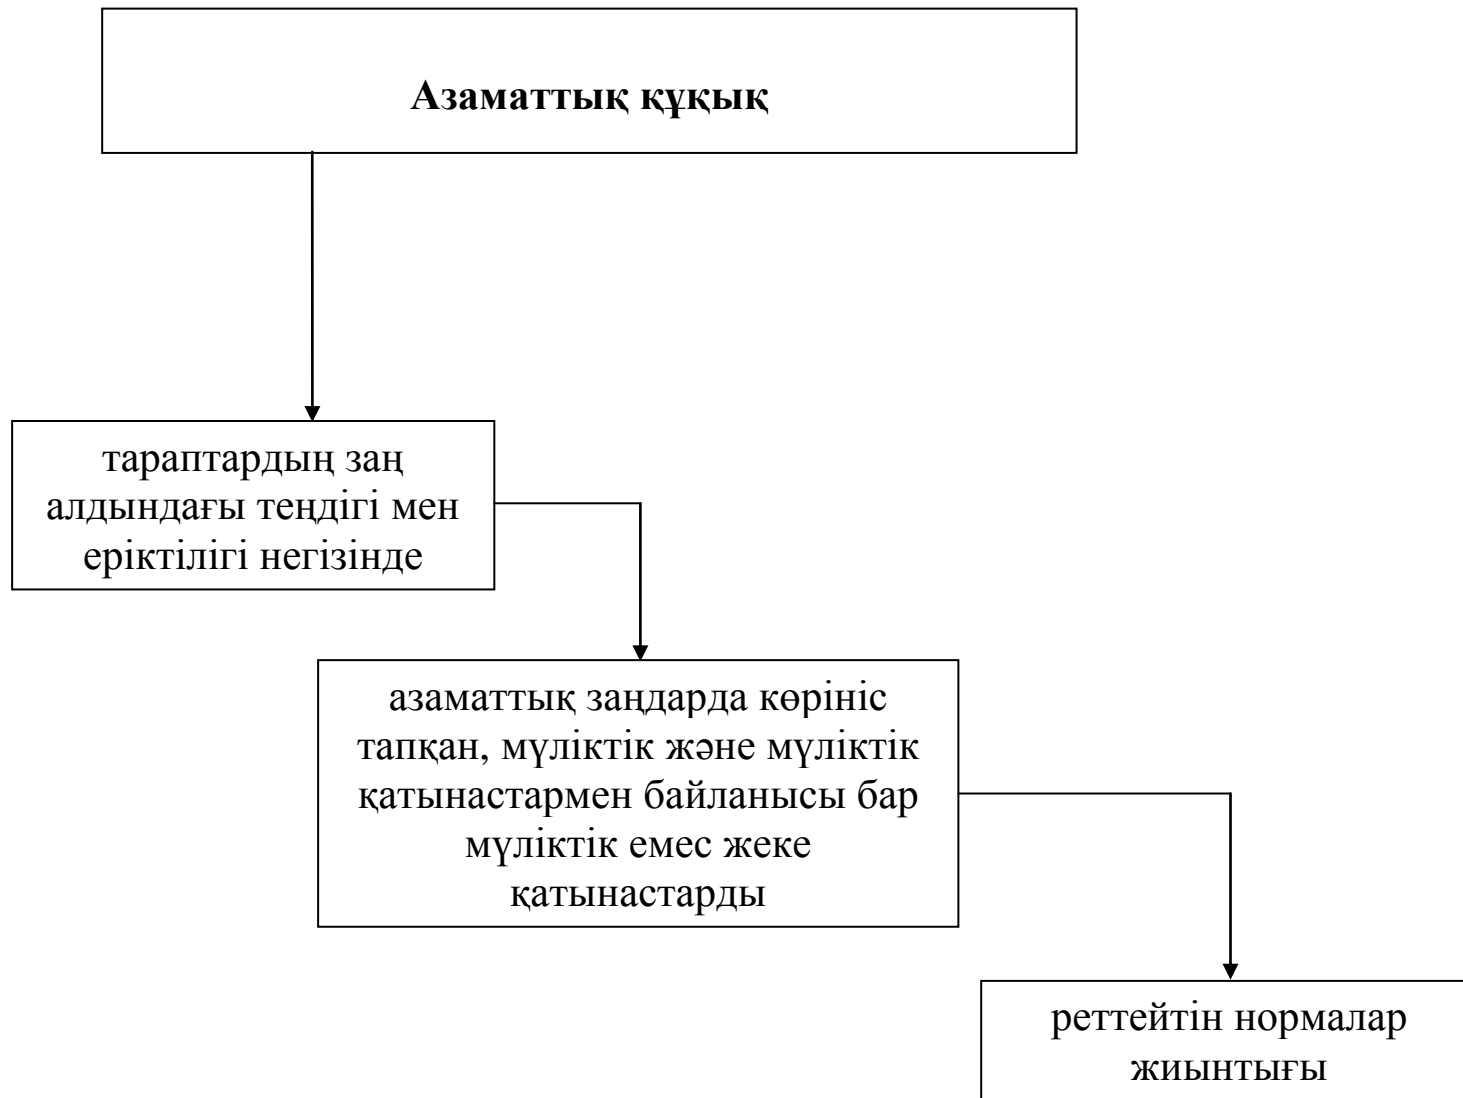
**Азаматтық құқық**

тараптардың заң алдындағы теңдігі мен еріктілігі негізінде

азаматтық заңдарда көрініс тапқан, мүліктік және мүліктік қатынастармен байланысы бар мүліктік емес жеке қатынастарды

реттейтін нормалар жиынтығы